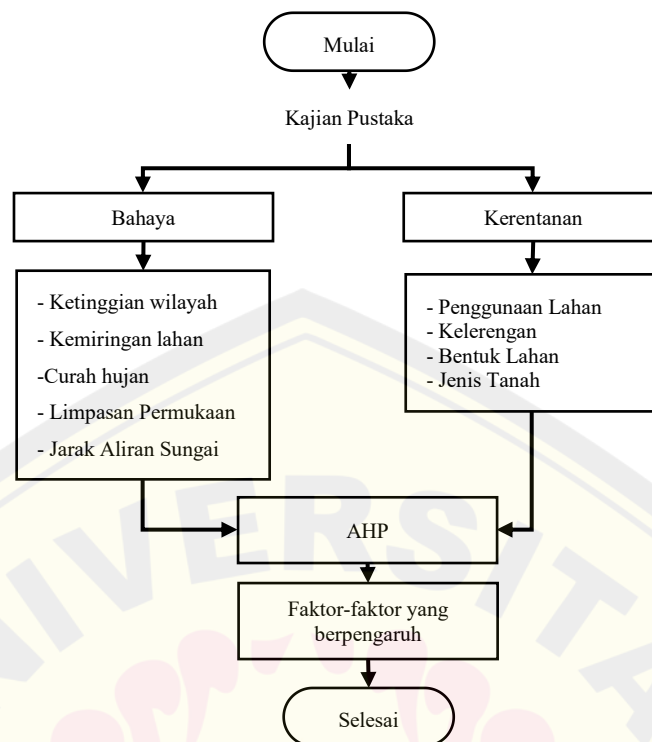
Mulai

Kajian Pustaka

Bahaya

Kerentanan

- Ketinggian wilayah
- Kemiringan lahan
-Curah hujan
- Limpasan Permukaan
- Jarak Aliran Sungai

- Penggunaan Lahan
- Kelerengan
- Bentuk Lahan
- Jenis Tanah

AHP

Faktor-faktor yang berpengaruh

Selesai